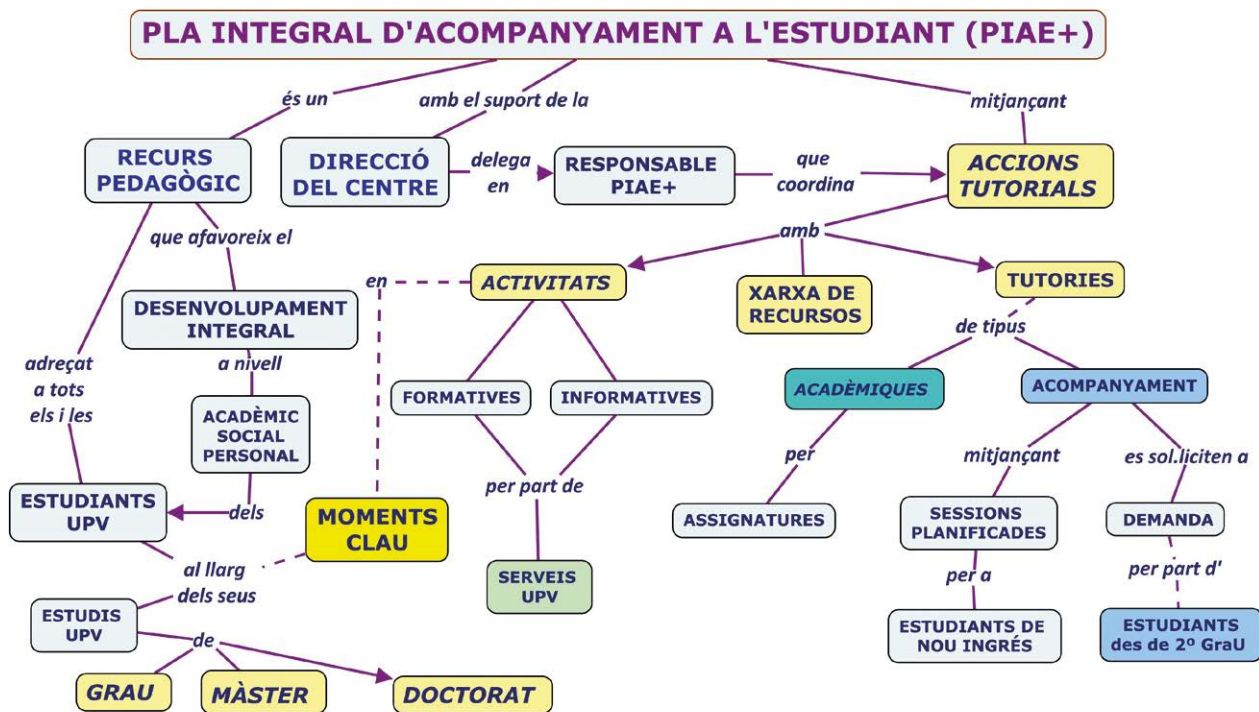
PLA INTEGRAL D'ACOMPANYAMENT A L'ESTUDIANT (PIAE+)

és un

amb el suport de la

mitjançant

RECURS PEDAGÒGIC

DIRECCIÓ DEL CENTRE

delega en

RESPONSABLE PIAE+

que coordina

ACCIONS TUTORIALS

amb

que afavoreix el

DESENVOLUPAMENT INTEGRAL

a nivell

ACADÈMIC SOCIAL PERSONAL

dels

adreçat a tots els i les

ESTUDIANTS UPV

en

ACTIVITATS

FORMATIVES

INFORMATIVES

per part de

SERVEIS UPV

MOMENTS CLAU

al llarg dels seus

ESTUDIS UPV

de

GRAU

MÀSTER

DOCTORAT

XARXA DE RECURSOS

TUTORIES

de tipus

ACADÈMIQUES

per

ASSIGNATURES

ACOMPANYAMENT

mitjançant

SESSIONS PLANIFICADES

per a

ESTUDIANTS DE NOU INGRÉS

es sol.liciten a

DEMANDA

per part d'

ESTUDIANTS des de 2º GraU